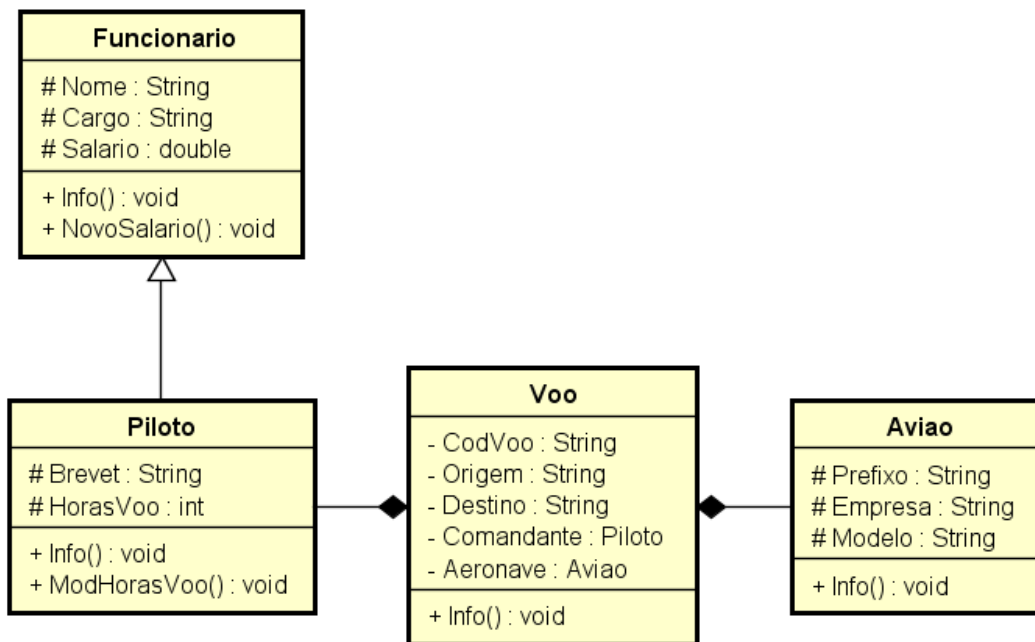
Funcionario

# Nome : String
# Cargo : String
# Salario : double

+ Info() : void
+ NovoSalario() : void

Piloto

# Brevet : String
# HorasVoo : int

+ Info() : void
+ ModHorasVoo() : void

Voo

- CodVoo : String
- Origem : String
- Destino : String
- Comandante : Piloto
- Aeronave : Aviao

+ Info() : void

Aviao

# Prefixo : String
# Empresa : String
# Modelo : String

+ Info() : void